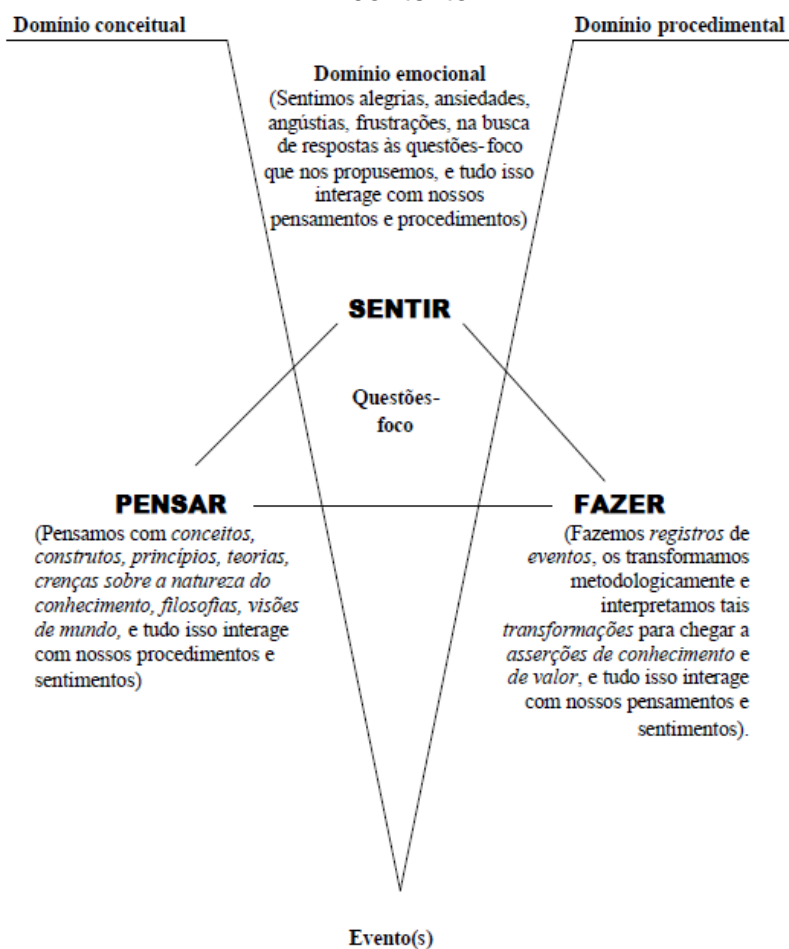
Domínio conceitual

Domínio procedimental

Domínio emocional
(Sentimos alegrias, ansiedades, angústias, frustrações, na busca de respostas às questões- foco que nos propusemos, e tudo isso interage com nossos pensamentos e procedimentos)

SENTIR

Questões-foco

PENSAR

(Pensamos com conceitos, construtos, princípios, teorias, crenças sobre a natureza do conhecimento, filosofias, visões de mundo, e tudo isso interage com nossos procedimentos e sentimentos)

FAZER

(Fazemos registros de eventos, os transformamos metodologicamente e interpretamos tais transformações para chegar a asserções de conhecimento e de valor, e tudo isso interage com nossos pensamentos e sentimentos).

Evento(s)